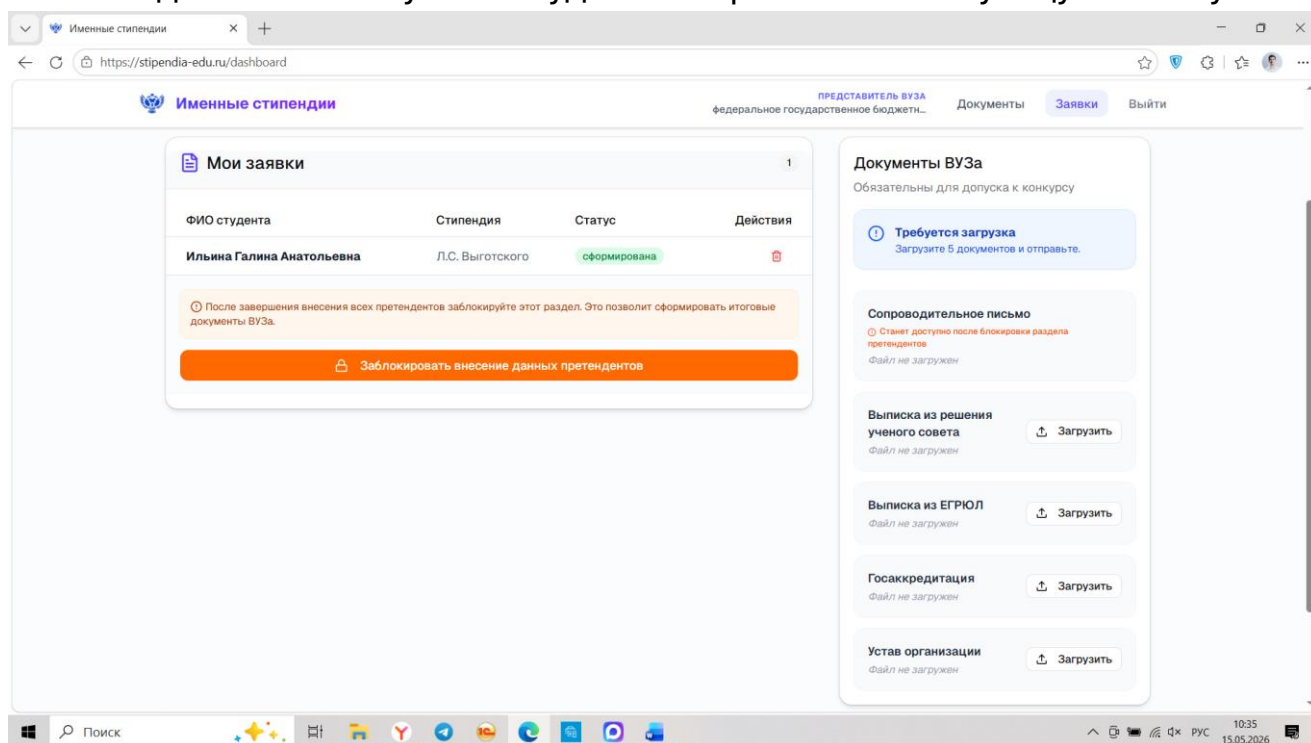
Именные стипендии

https://stipendia-edu.ru/dashboard

Именные стипендии

ПРЕДСТАВИТЕЛЬ ВУЗА
федеральное государственное бюджетн...

Документы Заявки Выйти

Мои заявки 1

| ФИО студента | Стипендия | Статус | Действия |
|---|---|---|---|
| Ильина Галина Анатольевна | Л.С. Выготского | сформирована | |

После завершения внесения всех претендентов заблокируйте этот раздел. Это позволит сформировать итоговые документы ВУЗа.

Заблокировать внесение данных претендентов

Документы ВУЗа
Обязательны для допуска к конкурсу

Требуется загрузка
Загрузите 5 документов и отправьте.

Сопроводительное письмо
Станет доступно после блокировки раздела претендентов
Файл не загружен

Выписка из решения ученого совета
Файл не загружен
Загрузить

Выписка из ЕГРЮЛ
Файл не загружен
Загрузить

Госаккредитация
Файл не загружен
Загрузить

Устав организации
Файл не загружен
Загрузить

Поиск

РУС 10:35 15.05.2026